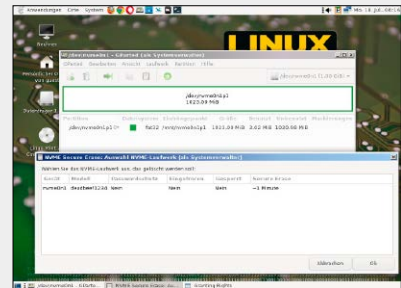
Anwendungen Orte System

Mi 18. Jul, 08:14

Arbeitsplatz

Persönlicher Ordner von Root

Papierkorb

LINUX

/dev/nvme0n1 - GParted [als Systemverwalter]

Gparted Bearbeiten Ansicht Laufwerk Partition Hilfe

/dev/nvme0n1 (1,00 GiB)

/dev/nvme0n1p1
1023.00 MiB

| Partition | Dateisystem | Einhängepunkt | Größe | Benutzt | Unbenutzt | Markierungen |
|---|---|---|---|---|---|---|
| /dev/nvme0n1p1 | fat32 | /mnt/nvme0n1p1 | 1023.00 MiB | 3.02 MiB | 1020.00 MiB | |

NVME Secure Erase: Auswahl NVME-Laufwerk [als Systemverwalter]

Wählen Sie das NVME-Laufwerk aus, das gelöscht werden soll:

| Gerät | Modell | Passwortgeschützt | Eingefroren | Gesperrt | Sichere Erase |
|---|---|---|---|---|---|
| nvme0n1 | deathwe7124d | Nein | Nein | Nein | ~1 Minute |

Abbrechen

Ok

/dev/nvme0n1 - GParte... | NVME Secure Erase: ... | Granting Rights